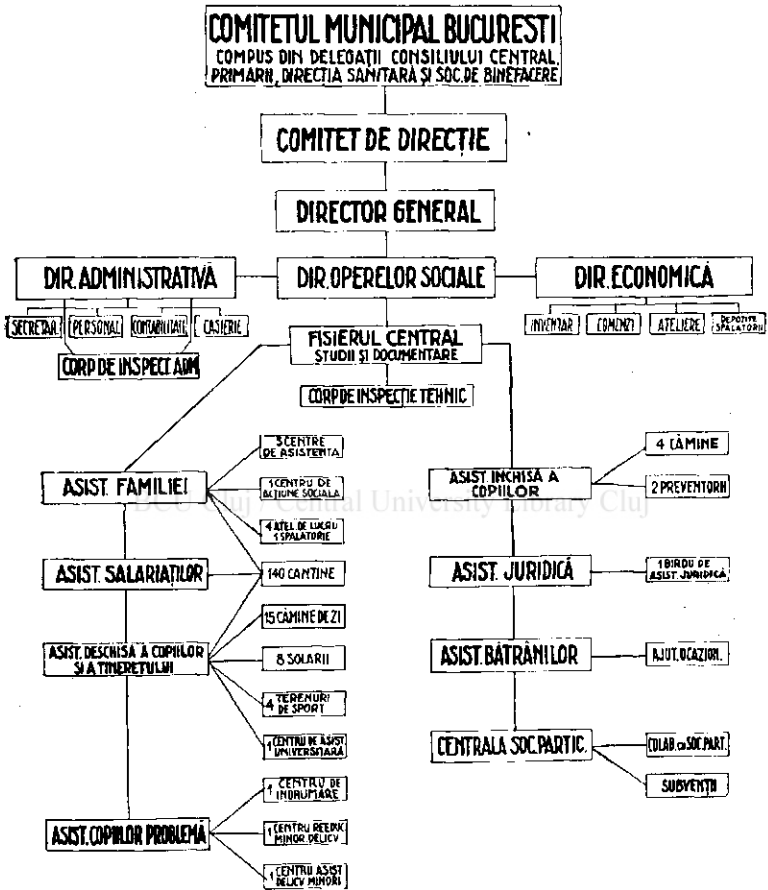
COMITETUL MUNICIPAL BUCUREȘTI
COMPUS DIN DELEGAȚII CONSILIULUI CENTRAL, PRIMĂRII, DIRECȚIA SANITARĂ ȘI SOC. DE BINEFACERE

COMITET DE DIRECȚIE

DIRECTOR GENERAL

DIR. ADMINISTRATIVĂ

DIR. OPERELOR SOCIALE

DIR. ECONOMICĂ

SECRETAR.

PERSONAL

CONTABILITATE

CASIERIE

CORP DE INSPECT. ADM.

INVENTAR

COMENZI

ATELIERE

DEPOZITE SPĂLĂTORII

FIȘIERUL CENTRAL
STUDII ȘI DOCUMENTARE

CORP DE INSPECȚIE TEHNIC

ASIST. FAMILIEI

3 CENTRE DE ASISTENȚĂ

1 CENTRU DE ACȚIUNE SOCIALĂ

4 ATEL. DE LUCRU 1 SPĂLĂTORIE

ASIST. SALARIAȚILOR

140 CANTINE

ASIST. DESCHISĂ A COPIILOR ȘI A TINERETULUI

15 CĂMINE DE ZI

8 SOLARII

4 TERENURI DE SPORT

1 CENTRU DE ASIST. UNIVERSITARĂ

ASIST. COPIILOR PROBLEMĂ

1 CENTRU DE ÎNDRUMARE

1 CENTRU REEDUC. MINOR DELICV.

1 CENTRU ASIST. DELICV. MINORI

ASIST. ÎNCHISĂ A COPIILOR

4 CĂMINE

2 PREVENTORII

ASIST. JURIDICĂ

1 BIROU DE ASIST. JURIDICĂ

ASIST. BĂTRÂNILOR

AJUT. OCAZION.

CENTRALA SOC. PARTIC.

COLAB. cu SOC. PART.

SUBVENȚII

BCU Cluj / Central University Library Cluj